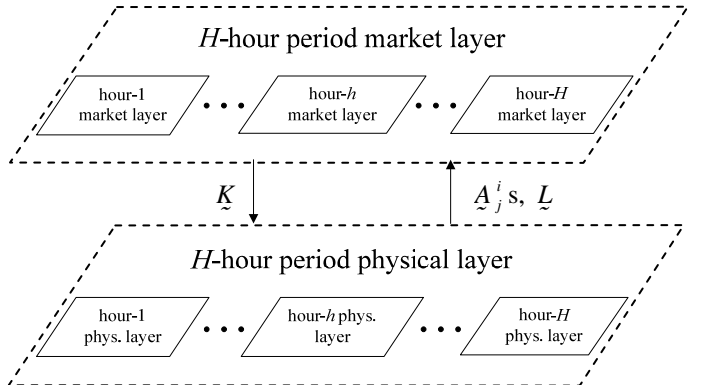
$H$-hour period market layer

hour-1 market layer

• • •

hour-$h$ market layer

• • •

hour-$H$ market layer

$\underset{\sim}{K}$

$\underset{\sim}{A}{}_{j}^{i}$s, $\underset{\sim}{L}$

$H$-hour period physical layer

hour-1 phys. layer

• • •

hour-$h$ phys. layer

• • •

hour-$H$ phys. layer